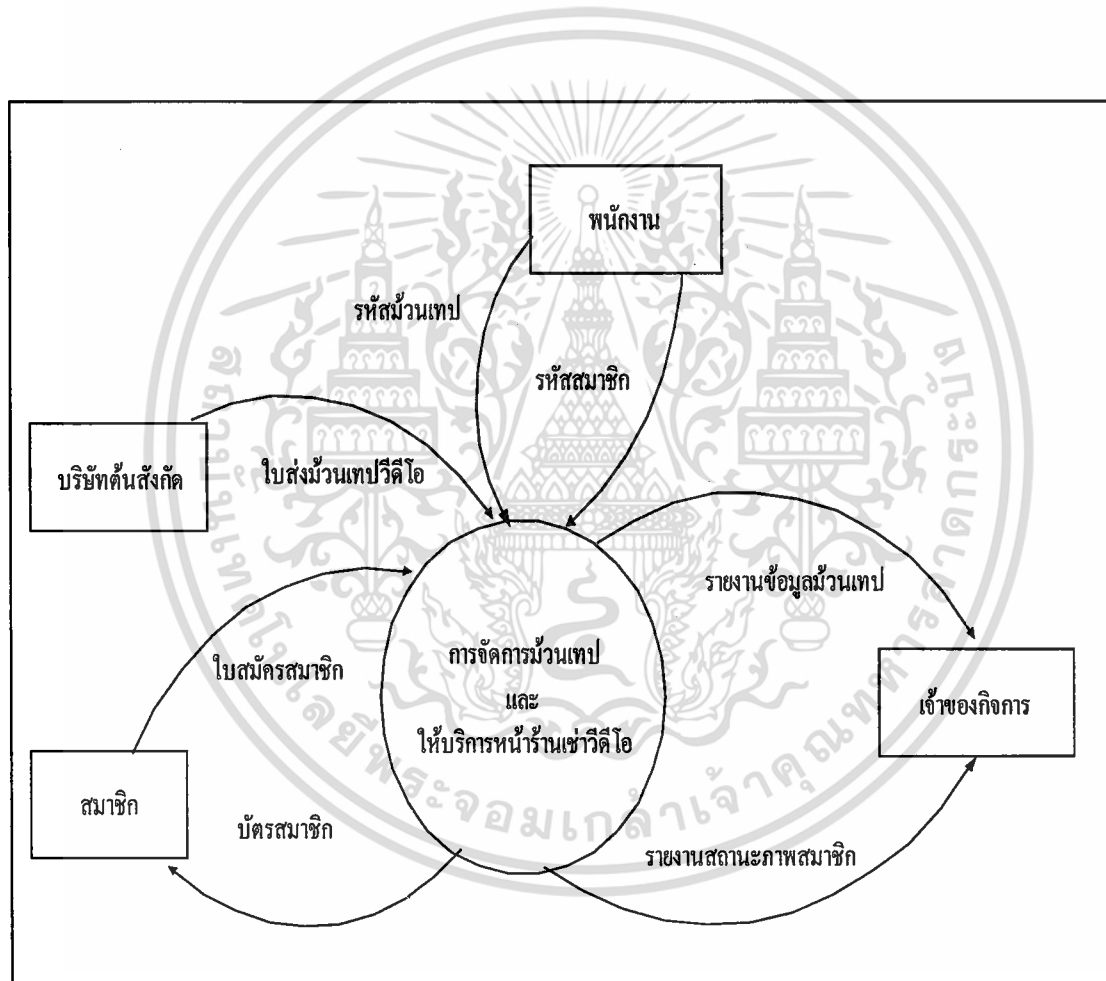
พนักงาน

รหัสม้วนเทป

รหัสสมาชิก

บริษัทต้นสังกัด

ใบส่งม้วนเทปวีดีโอ

รายงานข้อมูลม้วนเทป

ใบสมัครสมาชิก

การจัดการม้วนเทป
และ
ให้บริการหน้าร้านเช่าวีดีโอ

เจ้าของกิจการ

สมาชิก

บัตรสมาชิก

รายงานสถานะภาพสมาชิก

สถาบันเทคโนโลยีพระจอมเกล้าเจ้าคุณทหารลาดกระบัง